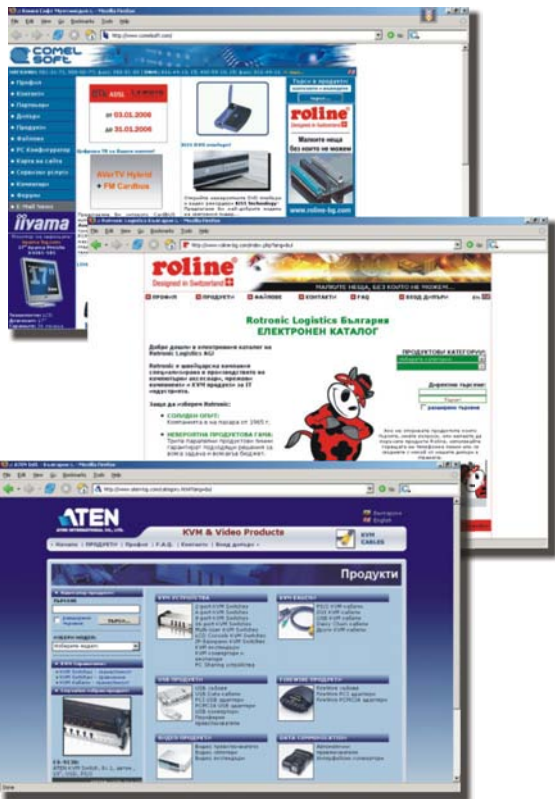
COMEL SOFT

Профил
Контакти
Партньори
Дилъри
Продукти
Фалове
PC Конфигуратор
Карта на сайта
Сервизни услуги
Коментари
Форуми
E-Mail Чаnnel

от 03.01.2006
до 31.01.2006

AVerTV Hybrid
+ FM Cardbus

iiyama

roline
Малките неща
без които не можем

www.roline-bg.com

roline
Designed in Switzerland

МАЛКИТЕ НЕЩА, БЕЗ КОИТО НЕ МОЖЕМ...

ПРОФИЛ ПРОДУКТИ ФАЙЛОВЕ КОНТАКТИ FAQ ВХОД ДИЛЪРИ

Rotronic Logistics България
ЕЛЕКТРОНЕН КАТАЛОГ

Добре дошли в електронния каталог на Rotronic Logistics AG!

ПРОДУКТОВИ КАТЕГОРИИ

Директно търсене

СОЛИДЕН ОПИТ:
Компанията е на пазара от 1965 г.

НЕВЕРОЯТНА ПРОДУКТОВА ГАМА:

ATEN

KVM & Video Products

KVM CABLES

Начало | ПРОДУКТИ | Профил | F.A.Q. | Контакти | Вход дилъри

Продукти

Търсене

Изберете модел

KVM УСТРОЙСТВА
KVM КАБЕЛИ
USB ПРОДУКТИ
FIREWIRE ПРОДУКТИ
ВИДЕО ПРОДУКТИ
DATA COMMUNICATION

CS-9138

Done